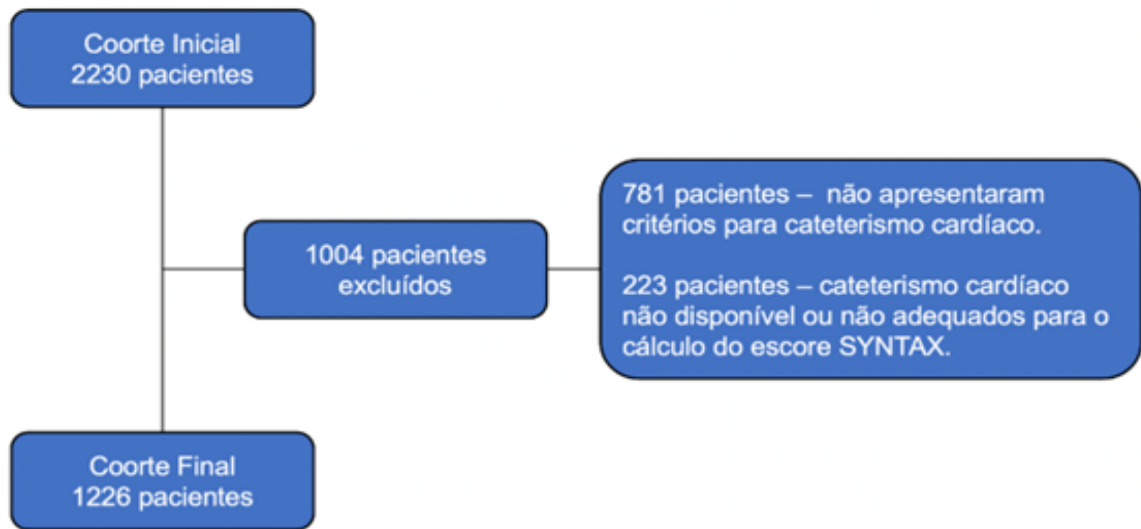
Coorte Inicial
2230 pacientes

1004 pacientes
excluídos

781 pacientes – não apresentaram critérios para cateterismo cardíaco.

223 pacientes – cateterismo cardíaco não disponível ou não adequados para o cálculo do escore SYNTAX.

Coorte Final
1226 pacientes